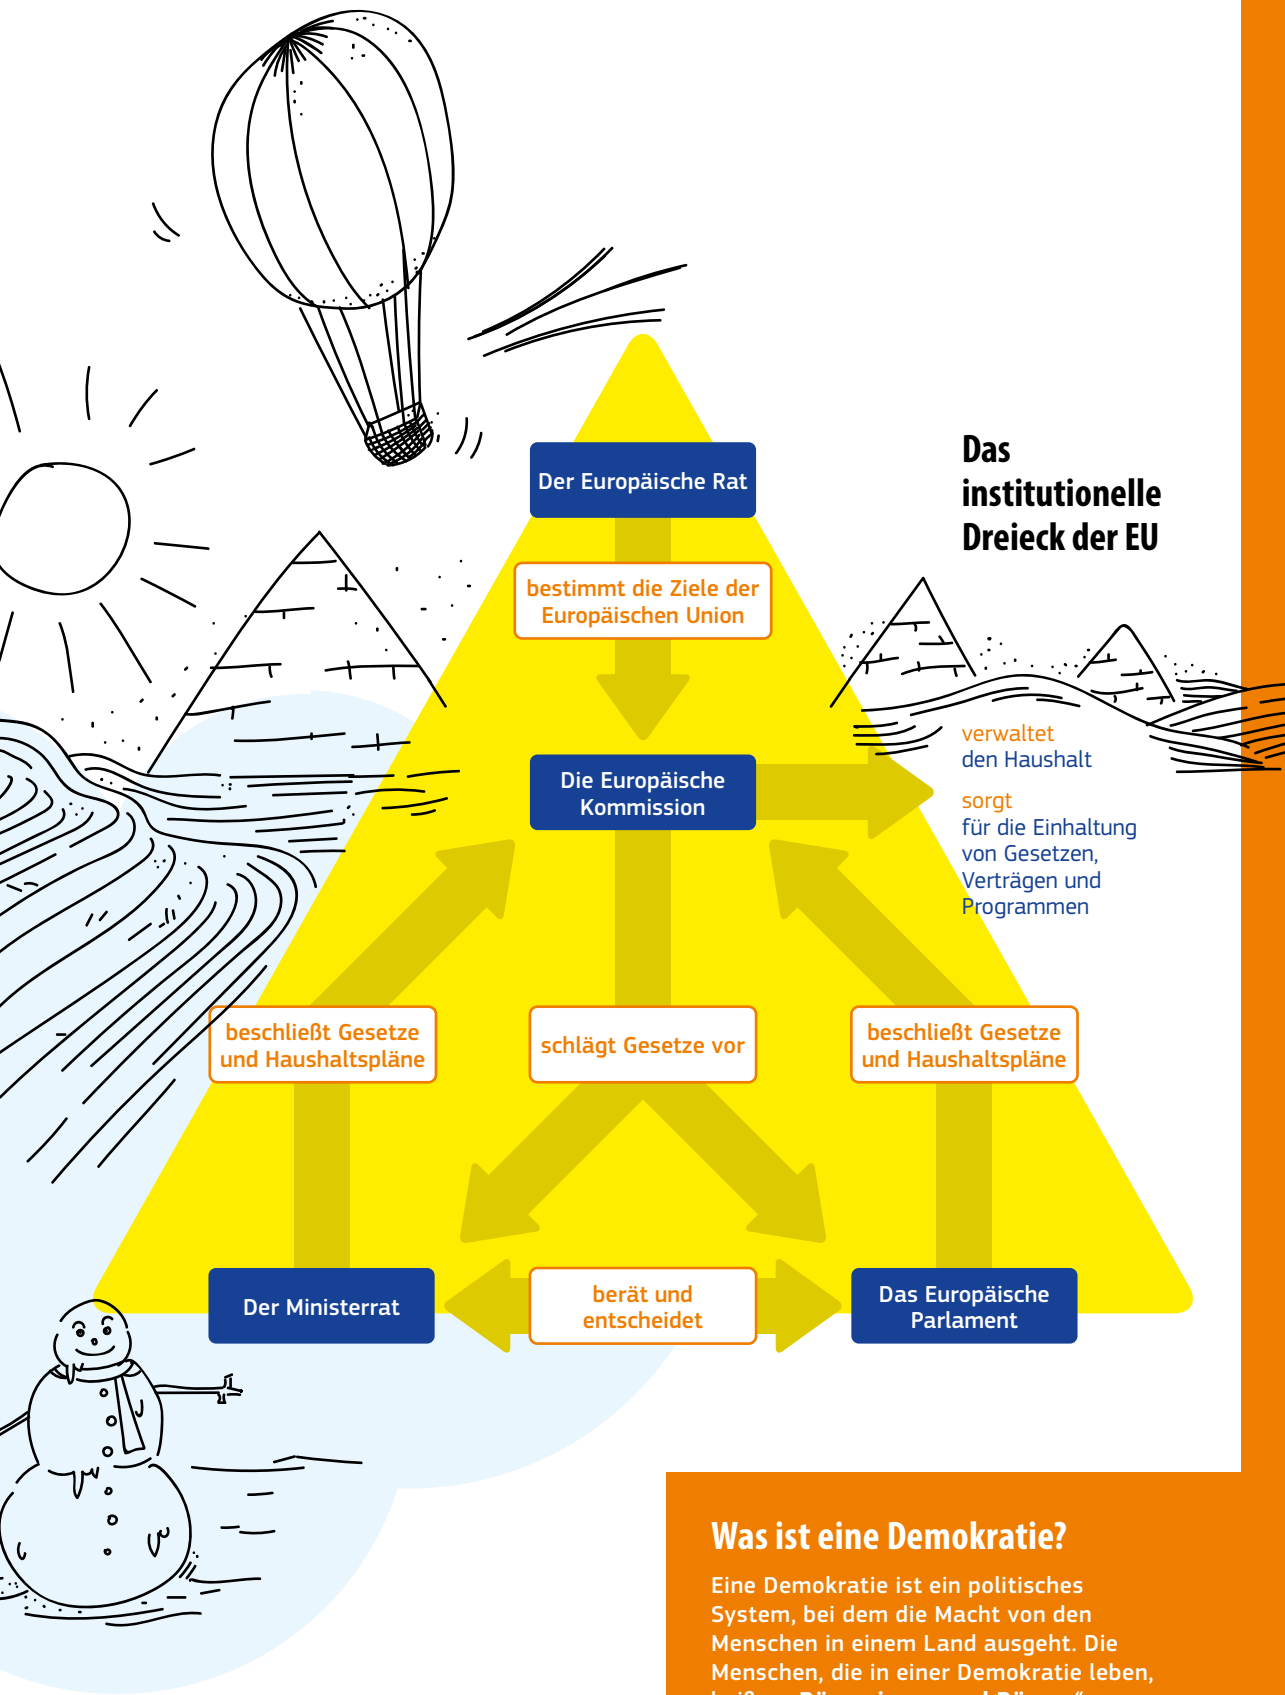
Das institutionelle Dreieck der EU

Der Europäische Rat

bestimmt die Ziele der Europäischen Union

Die Europäische Kommission

verwaltet den Haushalt

sorgt für die Einhaltung von Gesetzen, Verträgen und Programmen

beschließt Gesetze und Haushaltspläne

schlägt Gesetze vor

beschließt Gesetze und Haushaltspläne

Der Ministerrat

berät und entscheidet

Das Europäische Parlament

Was ist eine Demokratie?

Eine Demokratie ist ein politisches System, bei dem die Macht von den Menschen in einem Land ausgeht. Die Menschen, die in einer Demokratie leben, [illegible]